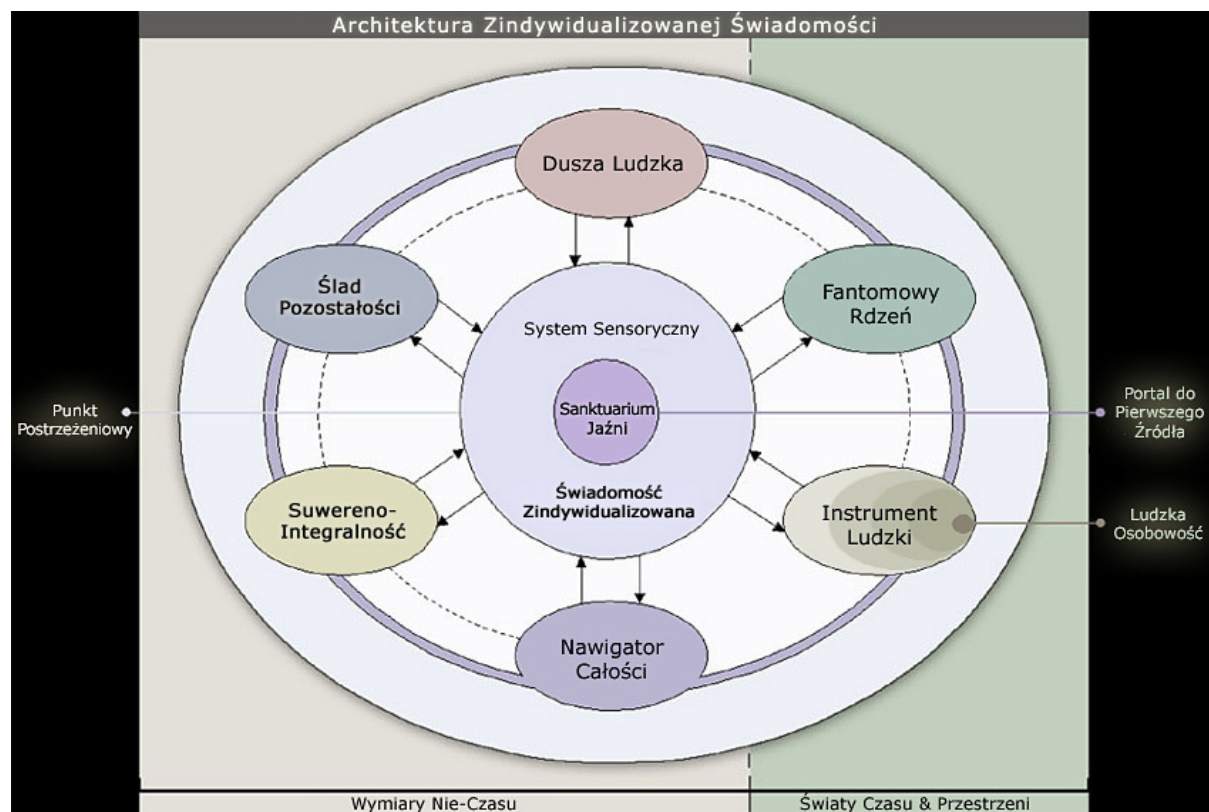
Architektura Zindywidualizowanej Świadomości

Dusza Ludzka

Ślad Pozostałości

Fantomowy Rdzeń

System Sensoryczny

Punkt Postrzeżeniowy

Sanktuarium Jaźni

Portal do Pierwszego Źródła

Świadomość Zindywidualizowana

Suwereno-Integralność

Instrument Ludzki

Ludzka Osobowość

Nawigator Całości

Wymiary Nie-Czasu

Światy Czasu & Przestrzeni